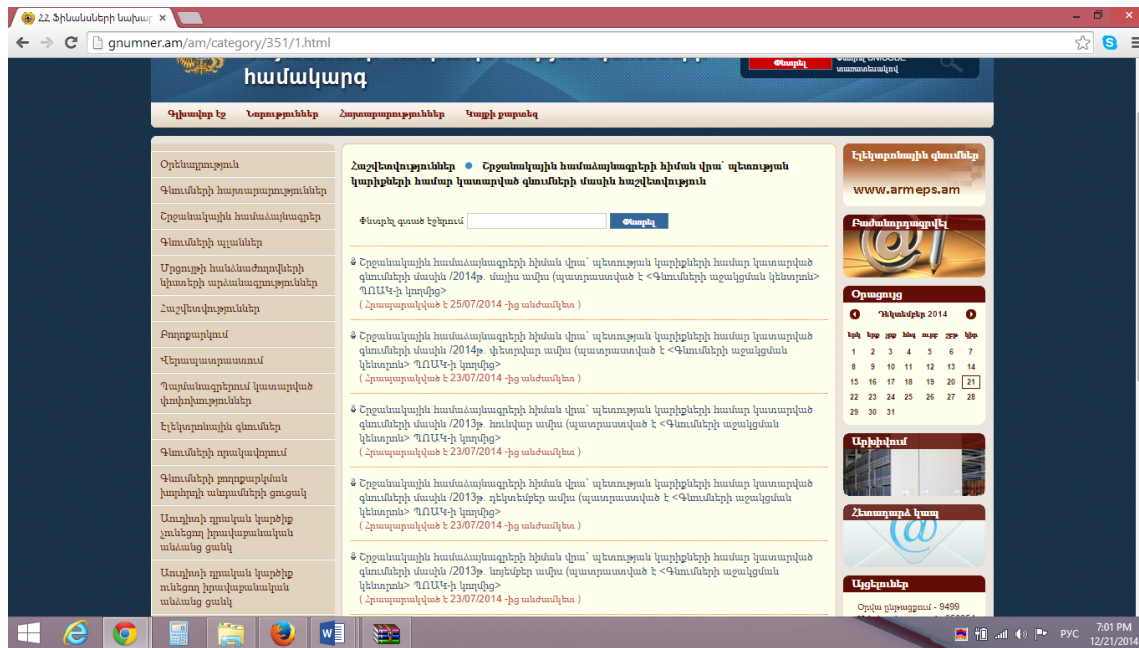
ՀՀ Ֆինանսների նախա
gnumner.am/am/category/351/1.html

համակարգ

Փնտրել

Գլխավոր էջ   Նորություններ   Հայտարարություններ   Կայքի քարտեզ

Օրենսդրություն
Գնումների հայտարարություններ
Շրջանակային համաձայնագրեր
Գնումների պլաններ
Մրցույթի հանձնաժողովների նիստերի արձանագրություններ
Հաշվետվություններ
Բողոքարկում
Վերապատրաստում
Դարձանագրերում կատարված փոփոխություններ
Էլեկտրոնային գնումներ
Գնումների որակավորում
Գնումների բողոքարկման խորհրդի անդամների ցուցակ
Առոչինչ որակավորման կարծիք չունեցող իրավաբանական անձանց ցանկ
Առոչինչ որակավորման կարծիք ունեցող իրավաբանական անձանց ցանկ

Հաշվետվություններ • Շրջանակային համաձայնագրերի հիման վրա՝ պետության կարիքների համար կատարված գնումների մասին հաշվետվություն

Փնտրել գտած էջերում   Փնտրել

Շրջանակային համաձայնագրերի հիման վրա՝ պետության կարիքների համար կատարված գնումների մասին /2014թ. մայիս ամիս (պատրաստված է <Գնումների աջակցման կենտրոն> ՊՈԱԿ-ի կողմից>
( Հրապարակված է 25/07/2014 -ից անժամկետ )

Շրջանակային համաձայնագրերի հիման վրա՝ պետության կարիքների համար կատարված գնումների մասին /2014թ. փետրվար ամիս (պատրաստված է <Գնումների աջակցման կենտրոն> ՊՈԱԿ-ի կողմից>
( Հրապարակված է 23/07/2014 -ից անժամկետ )

Շրջանակային համաձայնագրերի հիման վրա՝ պետության կարիքների համար կատարված գնումների մասին /2013թ. հունվար ամիս (պատրաստված է <Գնումների աջակցման կենտրոն> ՊՈԱԿ-ի կողմից>
( Հրապարակված է 23/07/2014 -ից անժամկետ )

Շրջանակային համաձայնագրերի հիման վրա՝ պետության կարիքների համար կատարված գնումների մասին /2013թ. դեկտեմբեր ամիս (պատրաստված է <Գնումների աջակցման կենտրոն> ՊՈԱԿ-ի կողմից>
( Հրապարակված է 23/07/2014 -ից անժամկետ )

Շրջանակային համաձայնագրերի հիման վրա՝ պետության կարիքների համար կատարված գնումների մասին /2013թ. նոյեմբեր ամիս (պատրաստված է <Գնումների աջակցման կենտրոն> ՊՈԱԿ-ի կողմից>
( Հրապարակված է 23/07/2014 -ից անժամկետ )

Էլեկտրոնային գնումներ
www.armeps.am

Բաժանորդագրվել

Օրացույց
Դեկտեմբեր 2014
երկ երք չրք հնգ ուրբ շբթ կիր
| 1 | 2 | 3 | 4 | 5 | 6 | 7 |
| 8 | 9 | 10 | 11 | 12 | 13 | 14 |
| 15 | 16 | 17 | 18 | 19 | 20 | 21 |
| 22 | 23 | 24 | 25 | 26 | 27 | 28 |
| 29 | 30 | 31 | | | | |

Արխիվում

Հետադարձ կապ

Այցելուներ
Օրվա ընթացքում - 9499

РУС 7:01 PM 12/21/2014